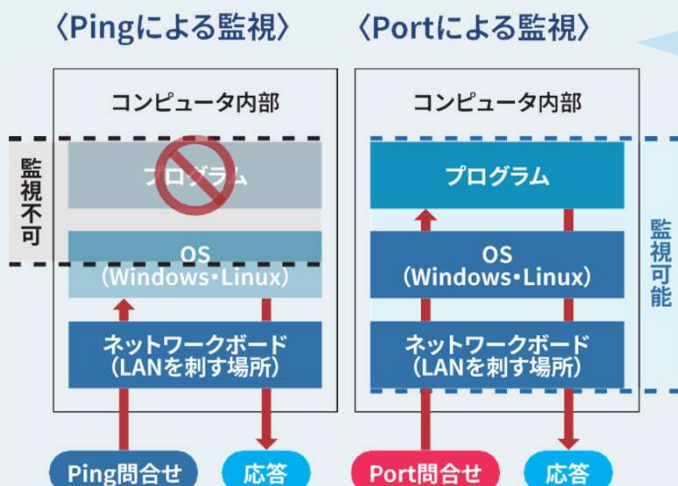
〈Pingによる監視〉

コンピュータ内部

監視不可

プログラム

OS
(Windows•Linux)

ネットワークボード
(LANを刺す場所)

Ping問合せ

応答

〈Portによる監視〉

コンピュータ内部

プログラム

OS
(Windows•Linux)

ネットワークボード
(LANを刺す場所)

監視可能

Port問合せ

応答